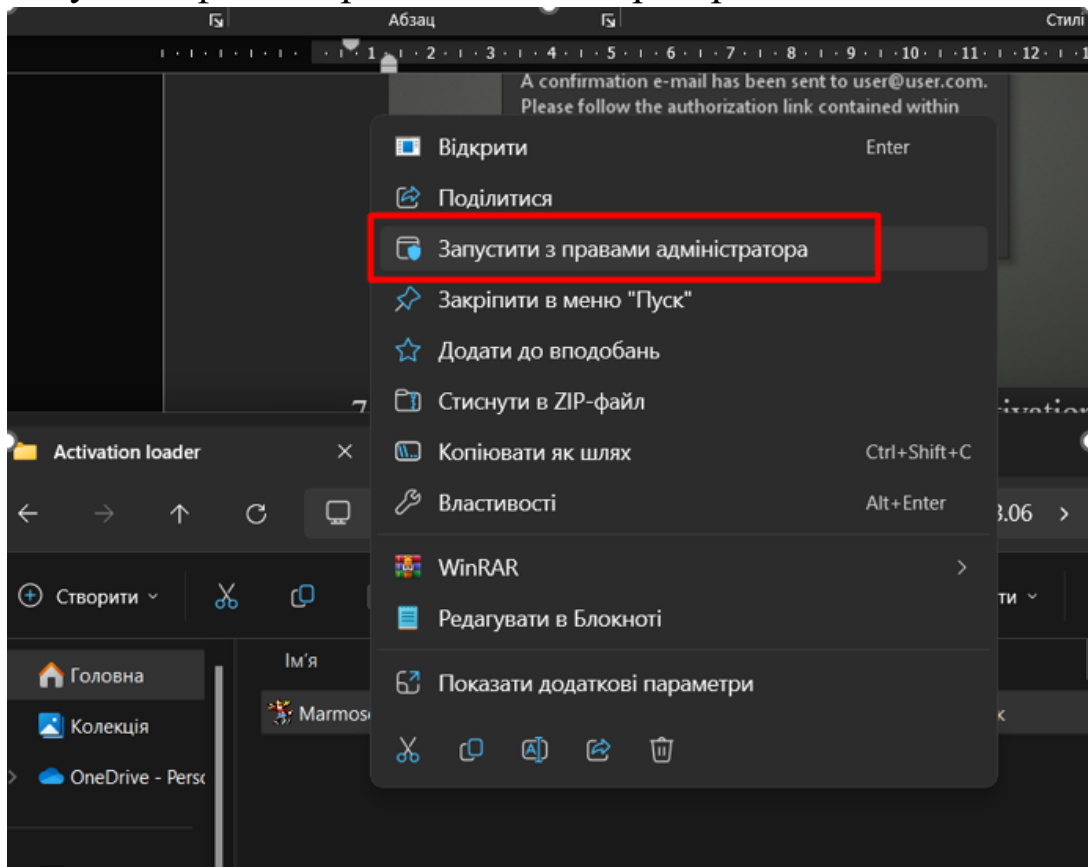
Абзац

Стилі

1 · 2 · 3 · 4 · 5 · 6 · 7 · 8 · 9 · 10 · 11 · 12

A confirmation e-mail has been sent to user@user.com. Please follow the authorization link contained within

Відкрити Enter

Поділитися

Запустити з правами адміністратора

Закріпити в меню "Пуск"

Додати до вподобань

Стиснути в ZIP-файл

Копіювати як шлях Ctrl+Shift+C

Властивості Alt+Enter

WinRAR

Редагувати в Блокноті

Показати додаткові параметри

Activation loader

Створити

Головна

Колекція

OneDrive - Pers

Ім'я

Marmos

.06

ти

к